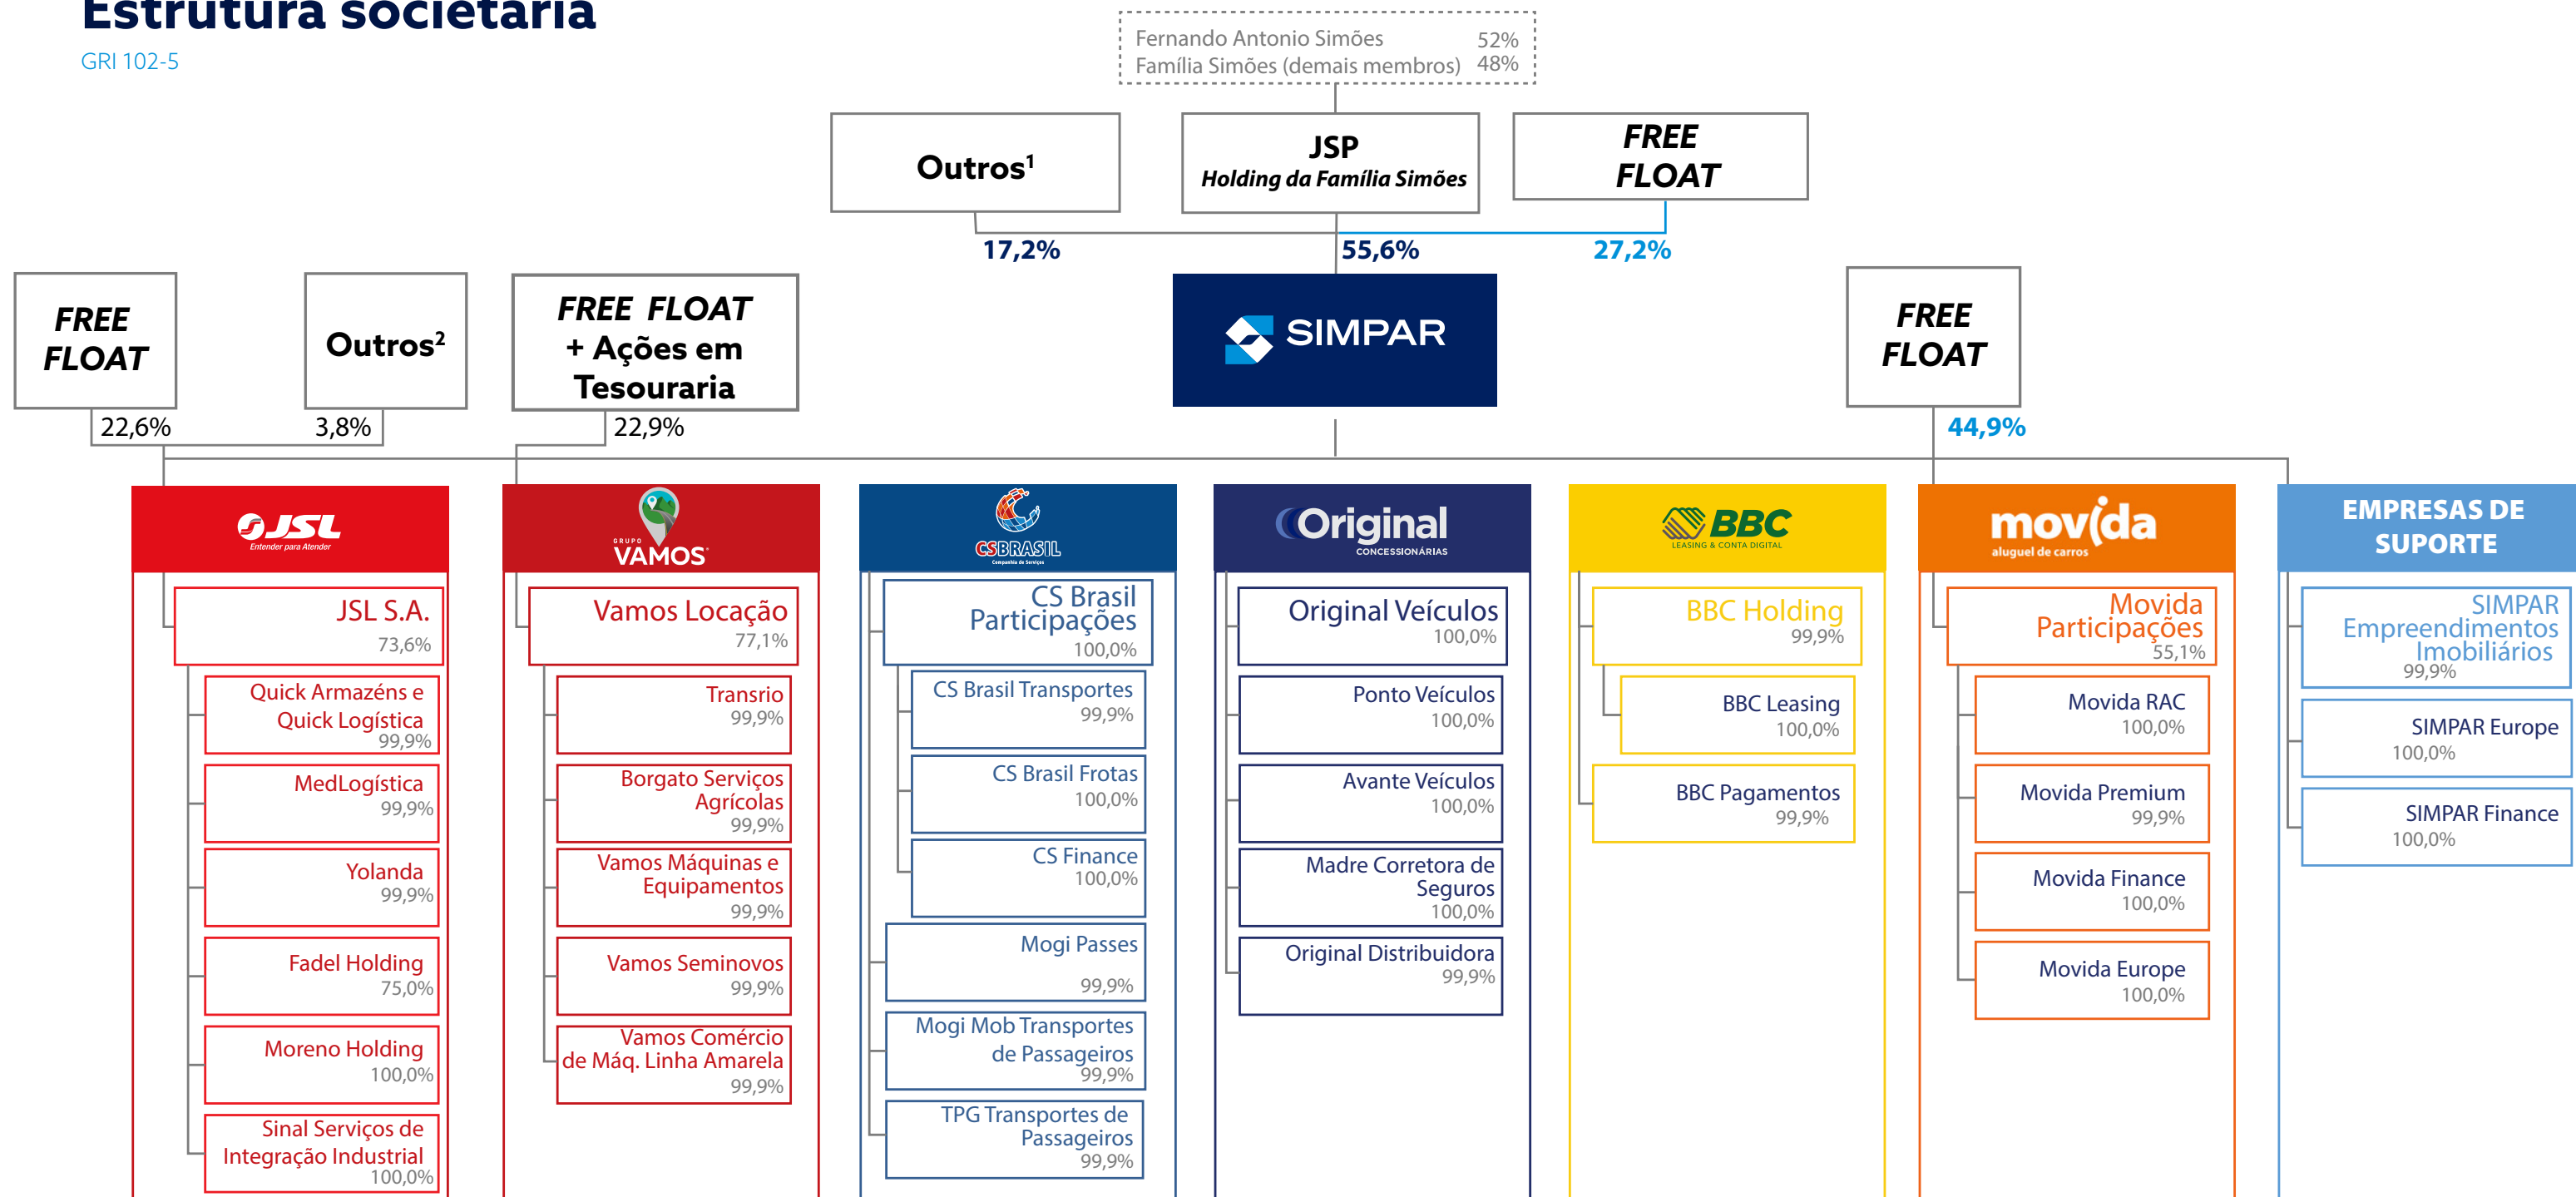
Estrutura societária
GRI 102-5

Fernando Antonio Simões 52%
Família Simões (demais membros) 48%

Outros¹

JSP
Holding da Família Simões

FREE FLOAT

17,2%
55,6%
27,2%

SIMPAR

FREE FLOAT
22,6%

Outros²
3,8%

FREE FLOAT + Ações em Tesouraria
22,9%

FREE FLOAT
44,9%

JSL
Entender para Atender

JSL S.A.
73,6%

Quick Armazéns e Quick Logística
99,9%

MedLogística
99,9%

Yolanda
99,9%

Fadel Holding
75,0%

Moreno Holding
100,0%

Sinal Serviços de Integração Industrial
100,0%

GRUPO VAMOS

Vamos Locação
77,1%

Transrio
99,9%

Borgato Serviços Agrícolas
99,9%

Vamos Máquinas e Equipamentos
99,9%

Vamos Seminovos
99,9%

Vamos Comércio de Máq. Linha Amarela
99,9%

CSBRASIL
Companhia de Serviços

CS Brasil Participações
100,0%

CS Brasil Transportes
99,9%

CS Brasil Frotas
100,0%

CS Finance
100,0%

Mogi Passes
99,9%

Mogi Mob Transportes de Passageiros
99,9%

TPG Transportes de Passageiros
99,9%

Original
CONCESSIONÁRIAS

Original Veículos
100,0%

Ponto Veículos
100,0%

Avante Veículos
100,0%

Madre Corretora de Seguros
100,0%

Original Distribuidora
99,9%

BBC
LEASING & CONTA DIGITAL

BBC Holding
99,9%

BBC Leasing
100,0%

BBC Pagamentos
99,9%

movida
aluguel de carros

Movida Participações
55,1%

Movida RAC
100,0%

Movida Premium
99,9%

Movida Finance
100,0%

Movida Europe
100,0%

EMPRESAS DE SUPORTE

SIMPAR Empreendimentos Imobiliários
99,9%

SIMPAR Europe
100,0%

SIMPAR Finance
100,0%